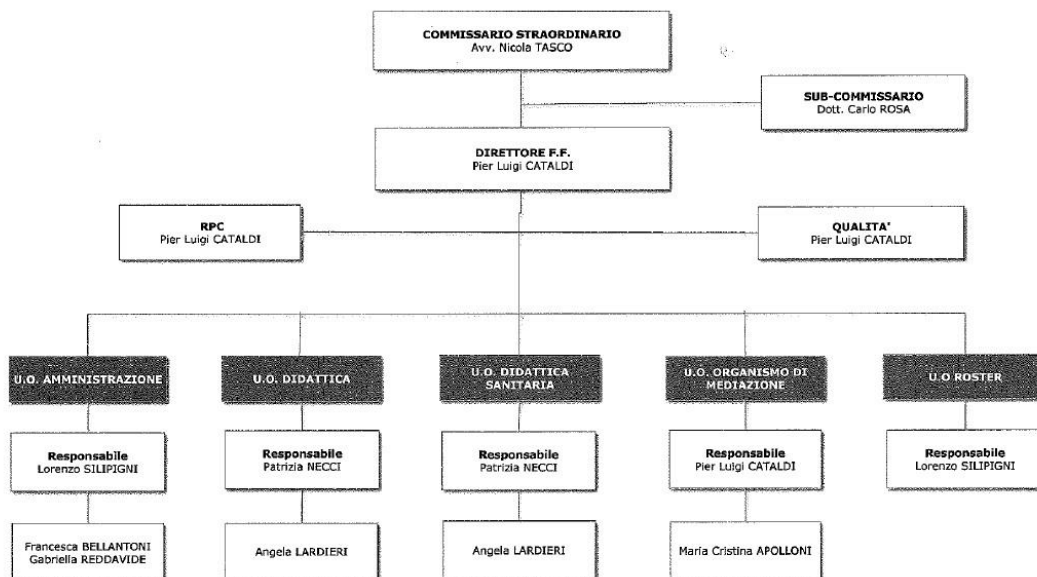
COMMISSARIO STRAORDINARIO
Avv. Nicola TASCO

SUB-COMMISSARIO
Dott. Carlo ROSA

DIRETTORE F.F.
Pier Luigi CATALDI

RPC
Pier Luigi CATALDI

QUALITA'
Pier Luigi CATALDI

U.O. AMMINISTRAZIONE

Responsabile
Lorenzo SILIPIGNI

Francesca BELLANTONI
Gabriella REDDAVIDE

U.O. DIDATTICA

Responsabile
Patrizia NECCI

Angela LARDIERI

U.O. DIDATTICA SANITARIA

Responsabile
Patrizia NECCI

Angela LARDIERI

U.O. ORGANISMO DI MEDIAZIONE

Responsabile
Pier Luigi CATALDI

Maria Cristina APOLLONI

U.O ROSTER

Responsabile
Lorenzo SILIPIGNI